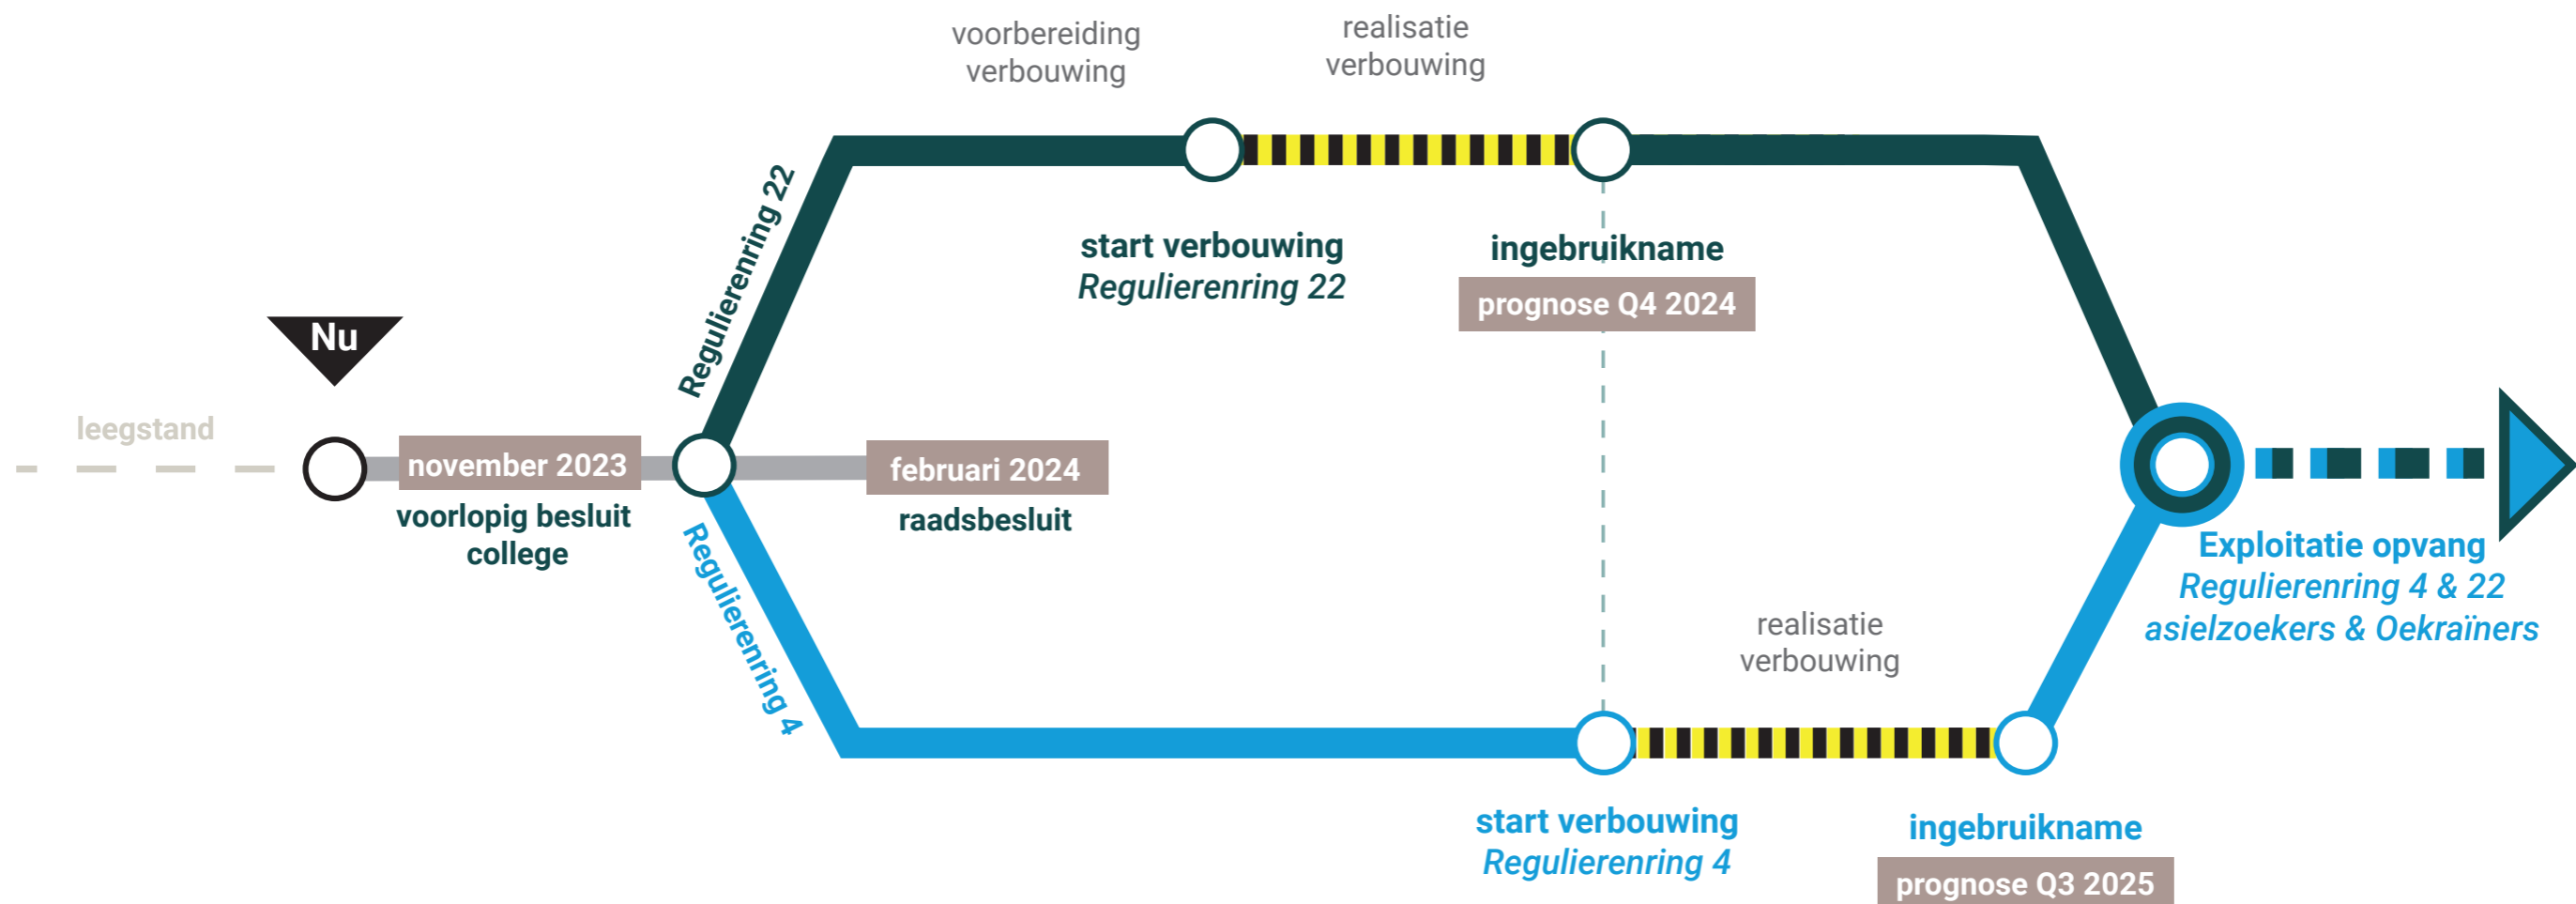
voorbereiding verbouwing

realisatie verbouwing

Regulierenring 22

start verbouwing
*Regulierenring 22*

ingebruikname
prognose Q4 2024

Nu

leegstand

november 2023
voorlopig besluit college

februari 2024
raadsbesluit

Regulierenring 4

realisatie verbouwing

Exploitatie opvang
*Regulierenring 4 & 22*
*asielzoekers & Oekraïners*

start verbouwing
*Regulierenring 4*

ingebruikname
prognose Q3 2025